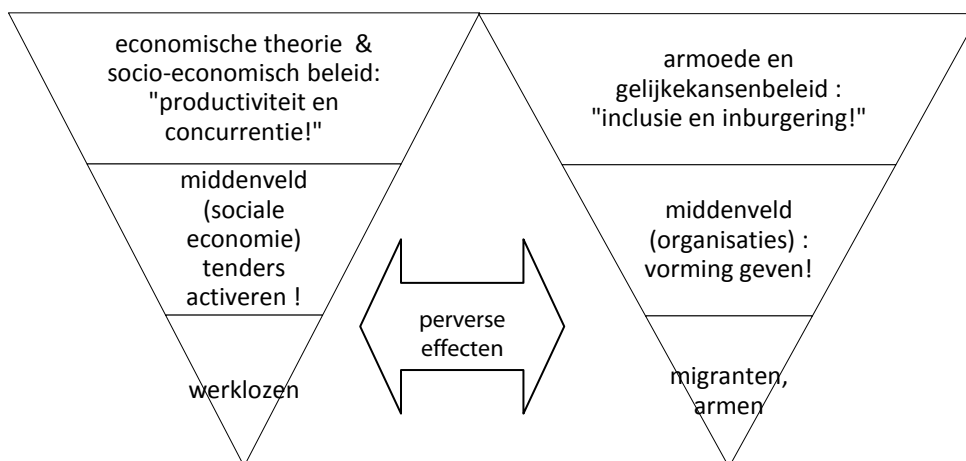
economische theorie & socio-economisch beleid: "productiviteit en concurrentie!"

middenveld (sociale economie) tenders activeren !

werklozen

perverse effecten

armoede en gelijkekansenbeleid : "inclusie en inburgering!"

middenveld (organisaties) : vorming geven!

migranten, armen